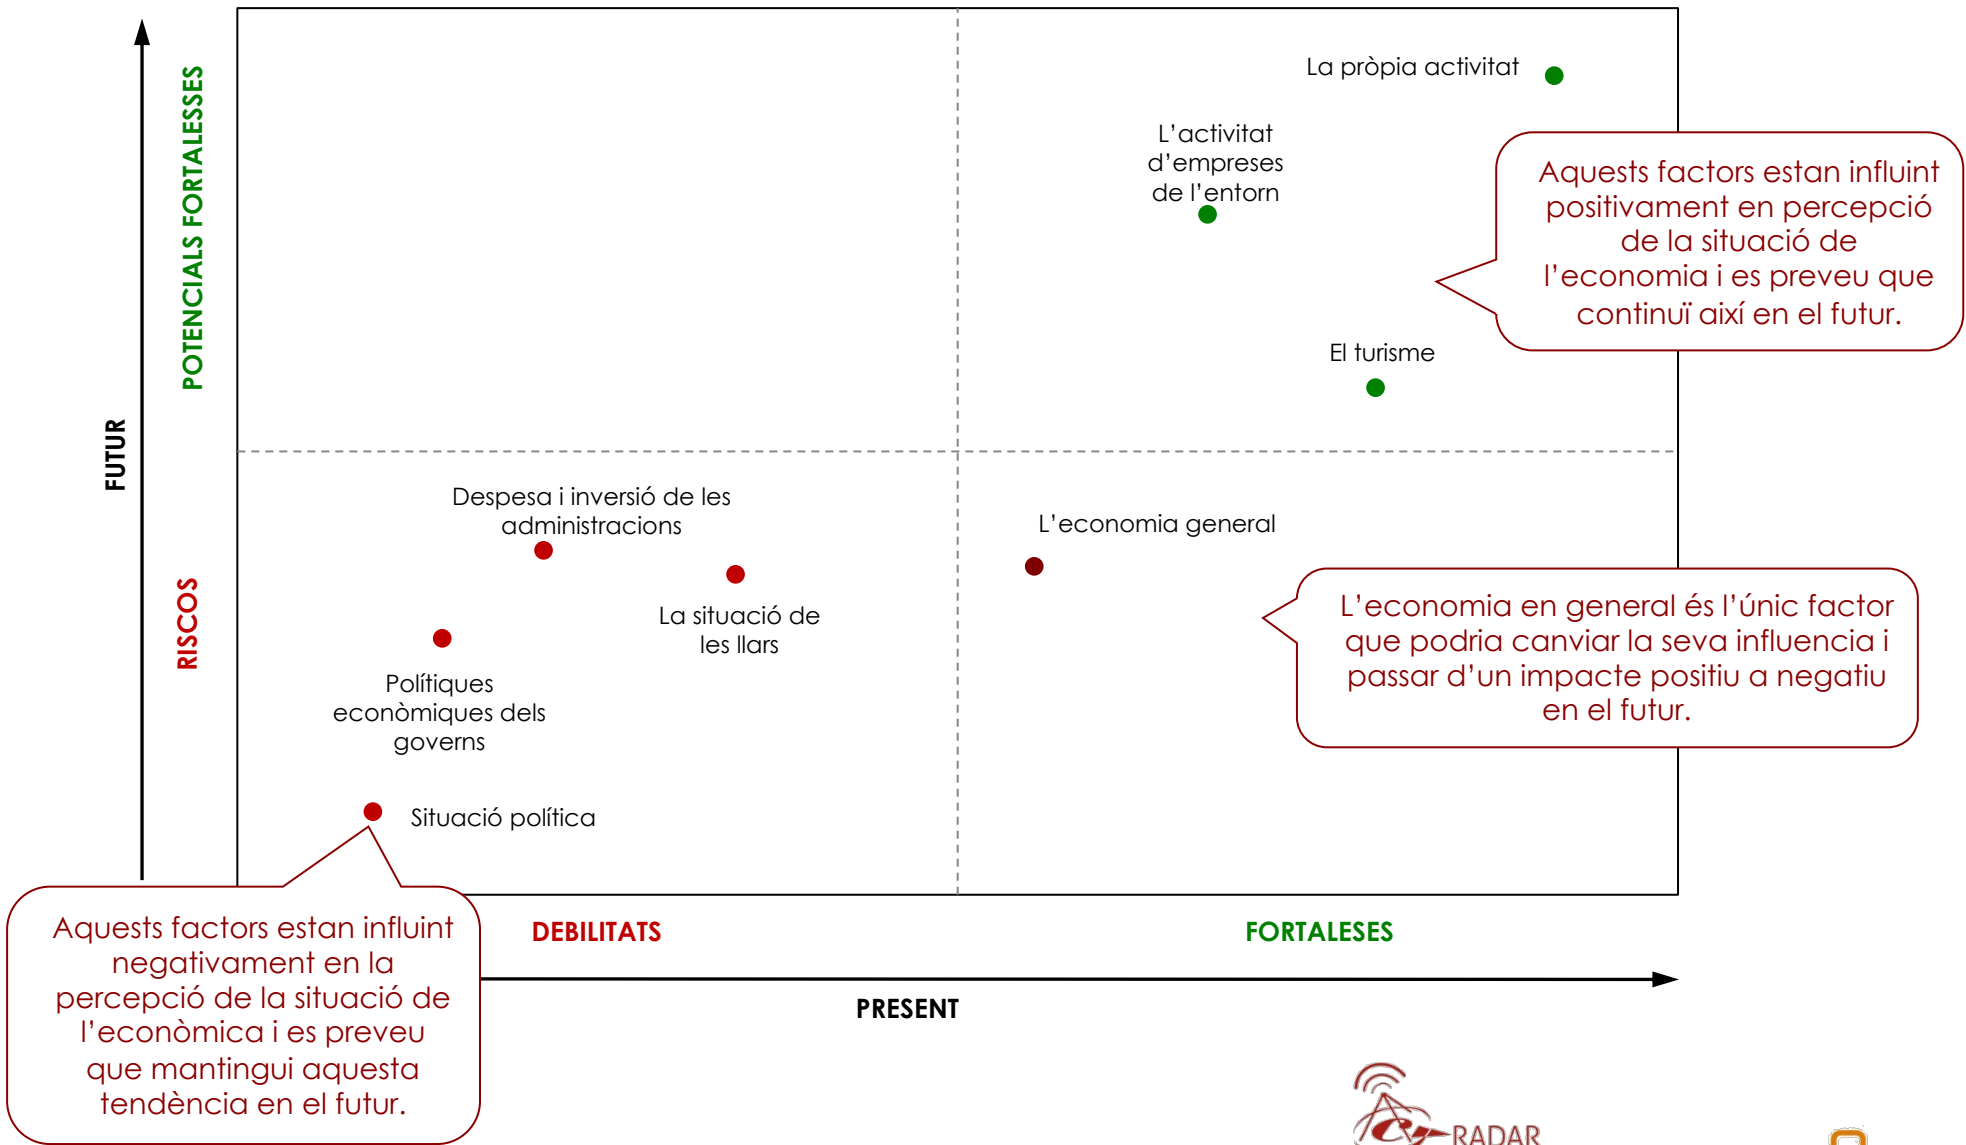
FUTUR

POTENCIALS FORTALESSES

RISCOS

La pròpia activitat

L'activitat d'empreses de l'entorn

Aquests factors estan influint positivament en percepció de la situació de l'economia i es preveu que continuï així en el futur.

El turisme

Despesa i inversió de les administracions

L'economia general

La situació de les llars

L'economia en general és l'únic factor que podria canviar la seva influencia i passar d'un impacte positiu a negatiu en el futur.

Polítiques econòmiques dels governs

Situació política

Aquests factors estan influint negativament en la percepció de la situació de l'econòmica i es preveu que mantingui aquesta tendència en el futur.

DEBILITATS

FORTALESES

PRESENT

RADAR